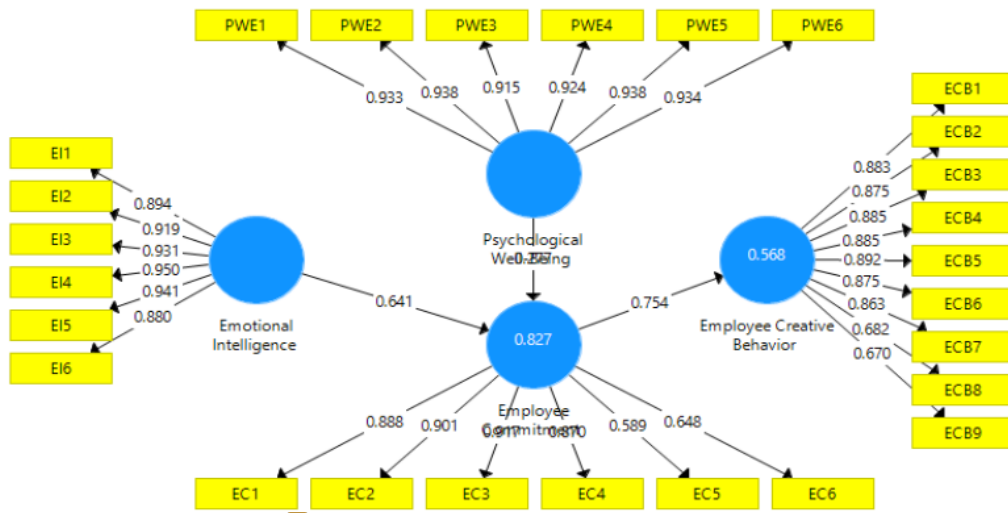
PWE1
PWE2
PWE3
PWE4
PWE5
PWE6

0.933
0.938
0.915
0.924
0.938
0.934

EI1
EI2
EI3
EI4
EI5
EI6

0.894
0.919
0.931
0.950
0.941
0.880

Emotional Intelligence

Psychological Well-Being

0.257

0.641

0.827

Employee Commitment

0.754

0.568

Employee Creative Behavior

ECB1
ECB2
ECB3
ECB4
ECB5
ECB6
ECB7
ECB8
ECB9

0.883
0.875
0.885
0.885
0.892
0.875
0.863
0.682
0.670

0.888
0.901
0.911
0.810
0.589
0.648

EC1
EC2
EC3
EC4
EC5
EC6